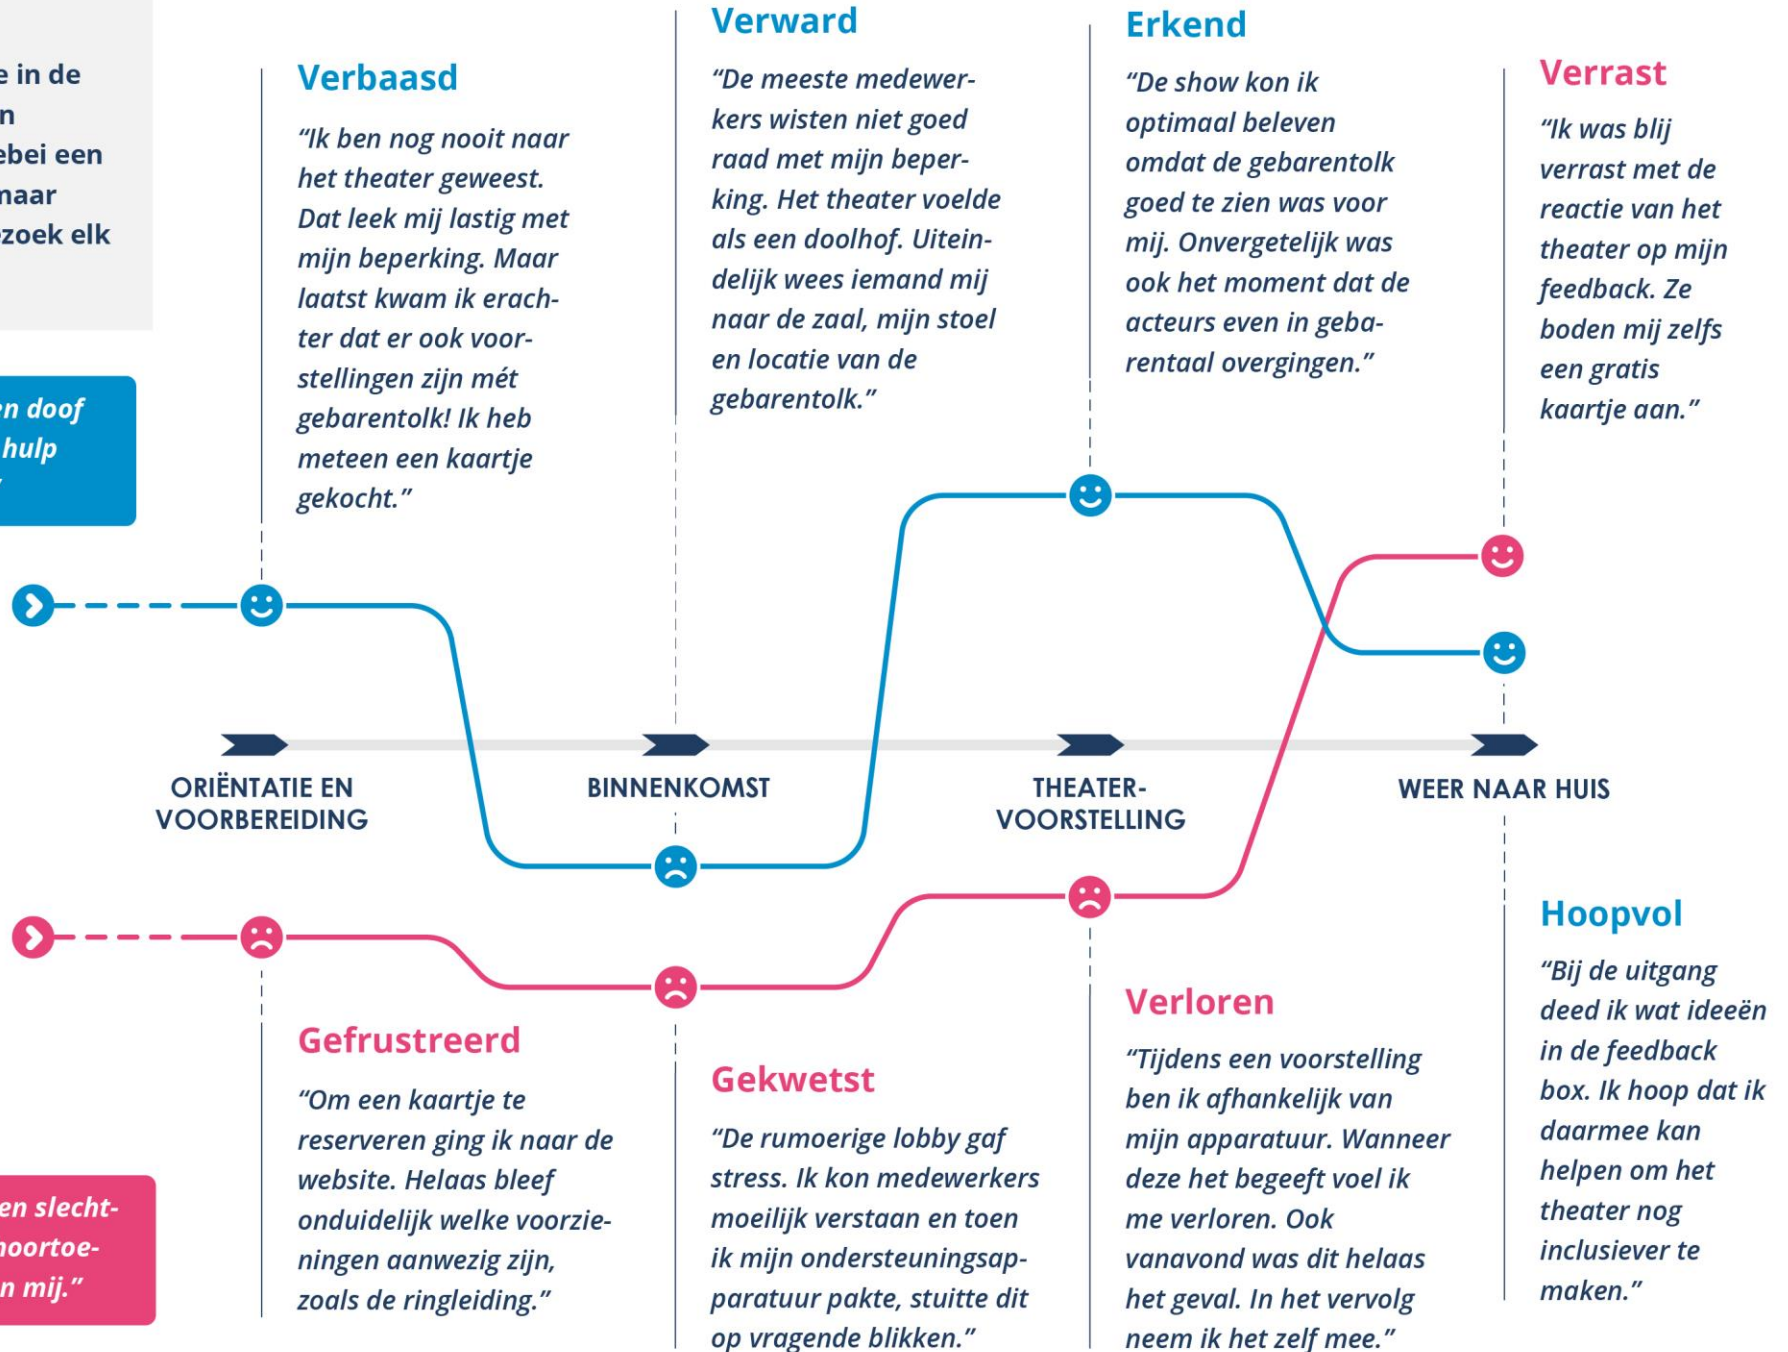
e in de
n
ebei een
naar
zoek elk

en doof
hulp

Verbaasd

"Ik ben nog nooit naar het theater geweest. Dat leek mij lastig met mijn beperking. Maar laatst kwam ik erachter dat er ook voorstellingen zijn mét gebarentolk! Ik heb meteen een kaartje gekocht."

Verward

"De meeste medewerkers wisten niet goed raad met mijn beperking. Het theater voelde als een doolhof. Uiteindelijk wees iemand mij naar de zaal, mijn stoel en locatie van de gebarentolk."

Erkend

"De show kon ik optimaal beleven omdat de gebarentolk goed te zien was voor mij. Onvergetelijk was ook het moment dat de acteurs even in gebarentaal overgingen."

Verrast

"Ik was blij verrast met de reactie van het theater op mijn feedback. Ze boden mij zelfs een gratis kaartje aan."

ORIËNTATIE EN VOORBEREIDING

BINNENKOMST

THEATER-VOORSTELLING

WEER NAAR HUIS

Gefrustreerd

"Om een kaartje te reserveren ging ik naar de website. Helaas bleef onduidelijk welke voorzieningen aanwezig zijn, zoals de ringleiding."

Gekwetst

"De rumoerige lobby gaf stress. Ik kon medewerkers moeilijk verstaan en toen ik mijn ondersteuningsapparatuur pakte, stuitte dit op vragende blikken."

Verloren

"Tijdens een voorstelling ben ik afhankelijk van mijn apparatuur. Wanneer deze het begeeft voel ik me verloren. Ook vanavond was dit helaas het geval. In het vervolg neem ik het zelf mee."

Hoopvol

"Bij de uitgang deed ik wat ideeën in de feedback box. Ik hoop dat ik daarmee kan helpen om het theater nog inclusiever te maken."

en slecht-
hoortoe-
n mij."